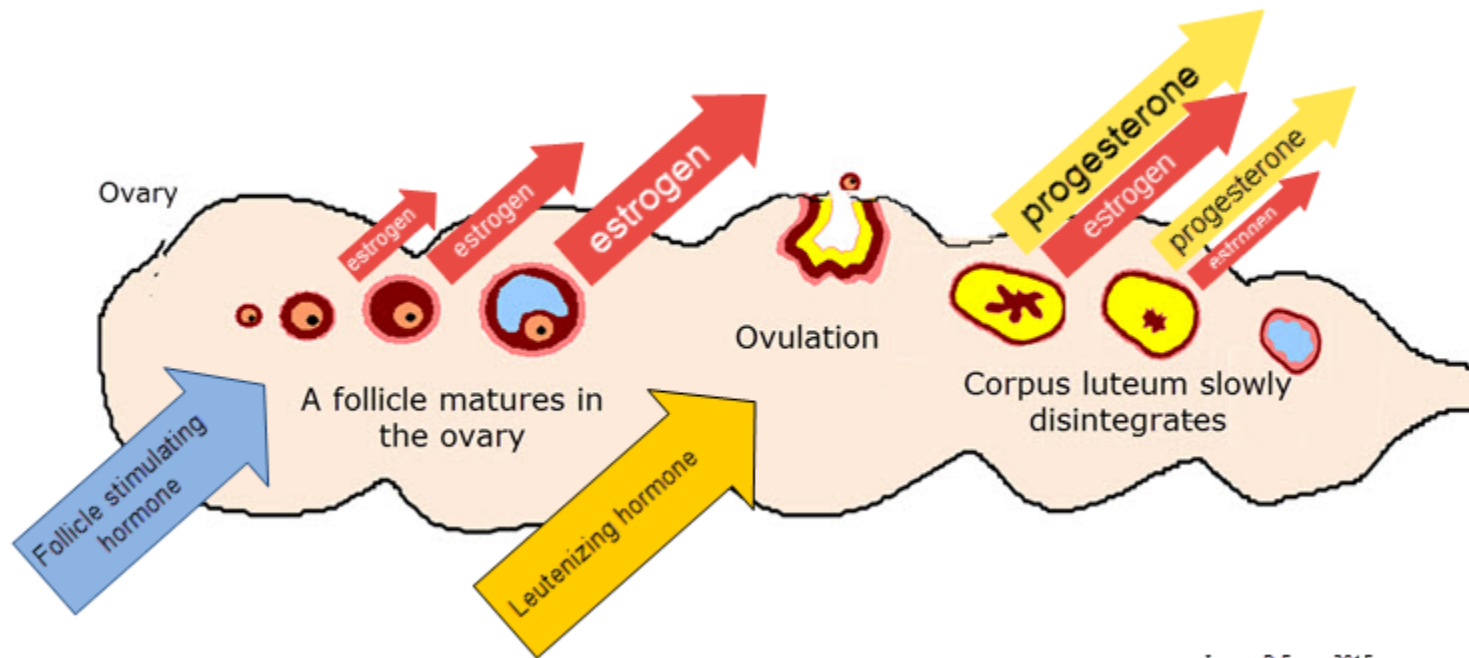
Ovary

estrogen

estrogen

estrogen

Ovulation

progesterone

estrogen

progesterone

estrogen

A follicle matures in the ovary

Corpus luteum slowly disintegrates

Follicle stimulating hormone

Leutenizing hormone

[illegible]